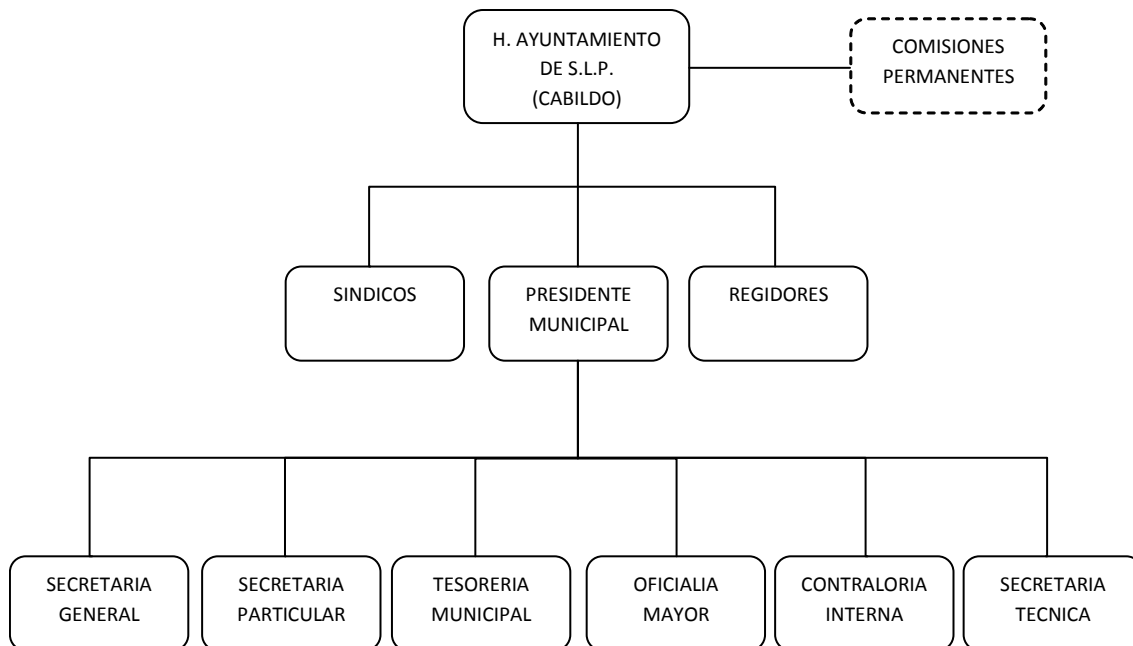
H. AYUNTAMIENTO DE S.L.P. (CABILDO)

COMISIONES PERMANENTES

SINDICOS

PRESIDENTE MUNICIPAL

REGIDORES

SECRETARIA GENERAL

SECRETARIA PARTICULAR

TESORERIA MUNICIPAL

OFICIALIA MAYOR

CONTRALORIA INTERNA

SECRETARIA TECNICA